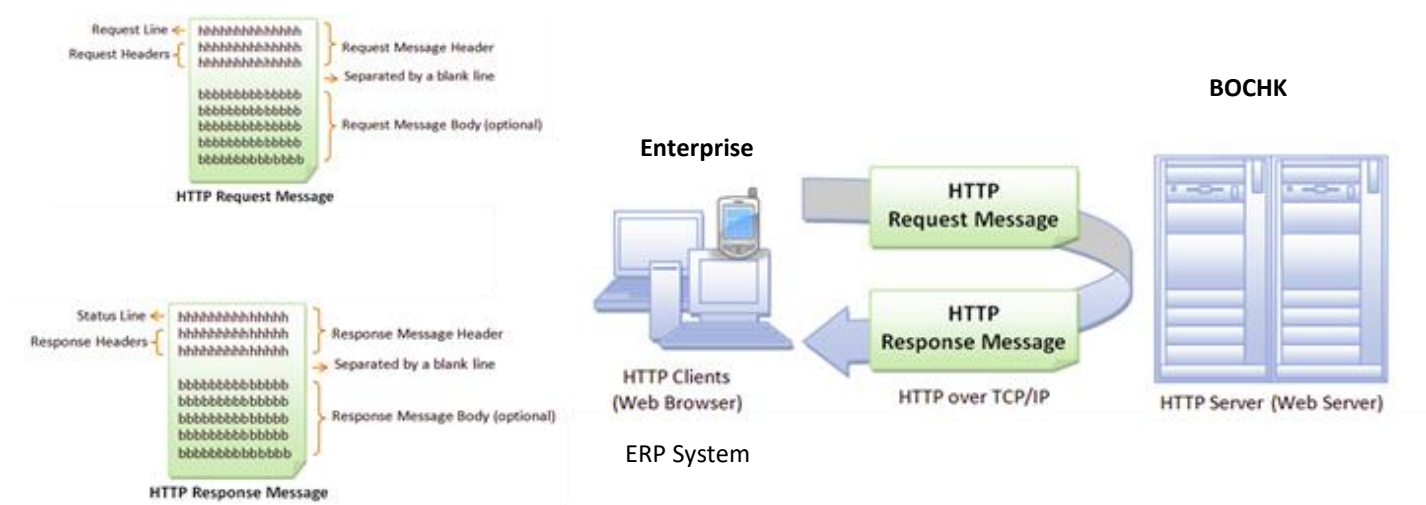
Request Line
Request Headers
hhhhhhhhhhhhhh
hhhhhhhhhhhhhh
hhhhhhhhhhhhhh
Request Message Header
Separated by a blank line
bbbbbbbbbbbbbb
bbbbbbbbbbbbbb
bbbbbbbbbbbbbb
bbbbbbbbbbbbbb
bbbbbbbbbbbbbb
Request Message Body (optional)
HTTP Request Message

Status Line
Response Headers
hhhhhhhhhhhhhh
hhhhhhhhhhhhhh
hhhhhhhhhhhhhh
Response Message Header
Separated by a blank line
bbbbbbbbbbbbbb
bbbbbbbbbbbbbb
bbbbbbbbbbbbbb
bbbbbbbbbbbbbb
bbbbbbbbbbbbbb
Response Message Body (optional)
HTTP Response Message

BOCHK

Enterprise

HTTP
Request Message

HTTP
Response Message

HTTP Clients
(Web Browser)

HTTP over TCP/IP

HTTP Server (Web Server)

ERP System